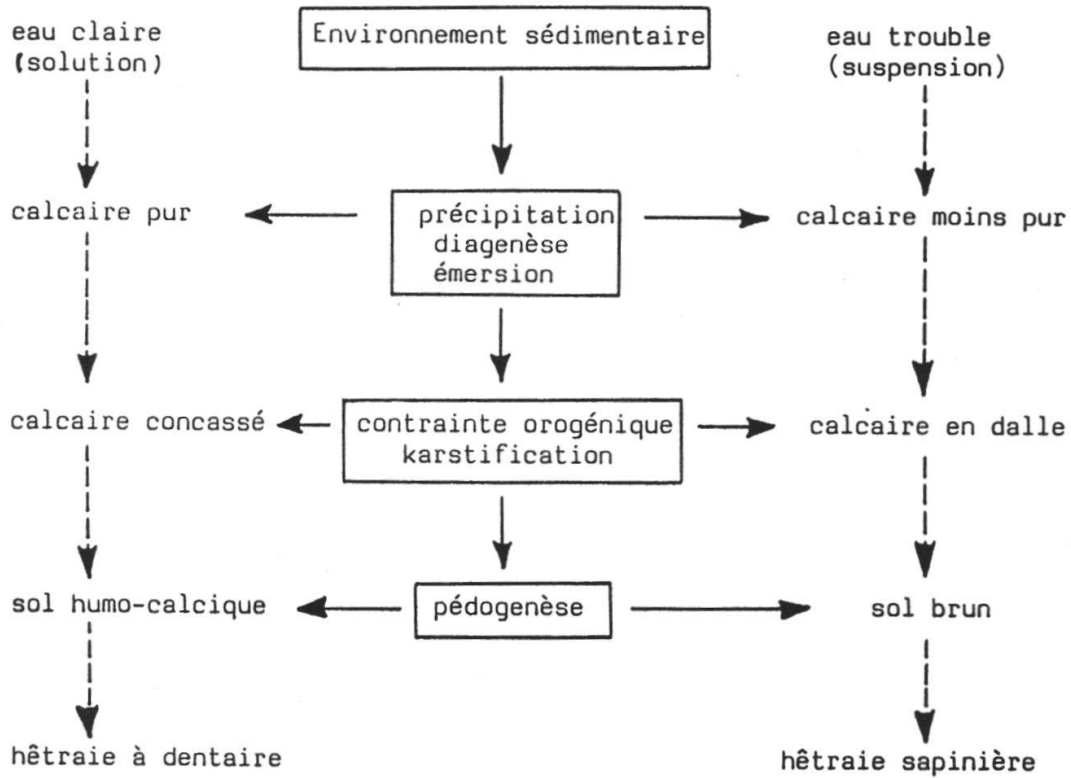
eau claire (solution)

Environnement sédimentaire

eau trouble (suspension)

calcaire pur

précipitation diagenèse émersion

calcaire moins pur

calcaire concassé

contrainte orogénique karstification

calcaire en dalle

sol humo-calcique

pédogenèse

sol brun

hêtraie à dentaire

hêtraie sapinière